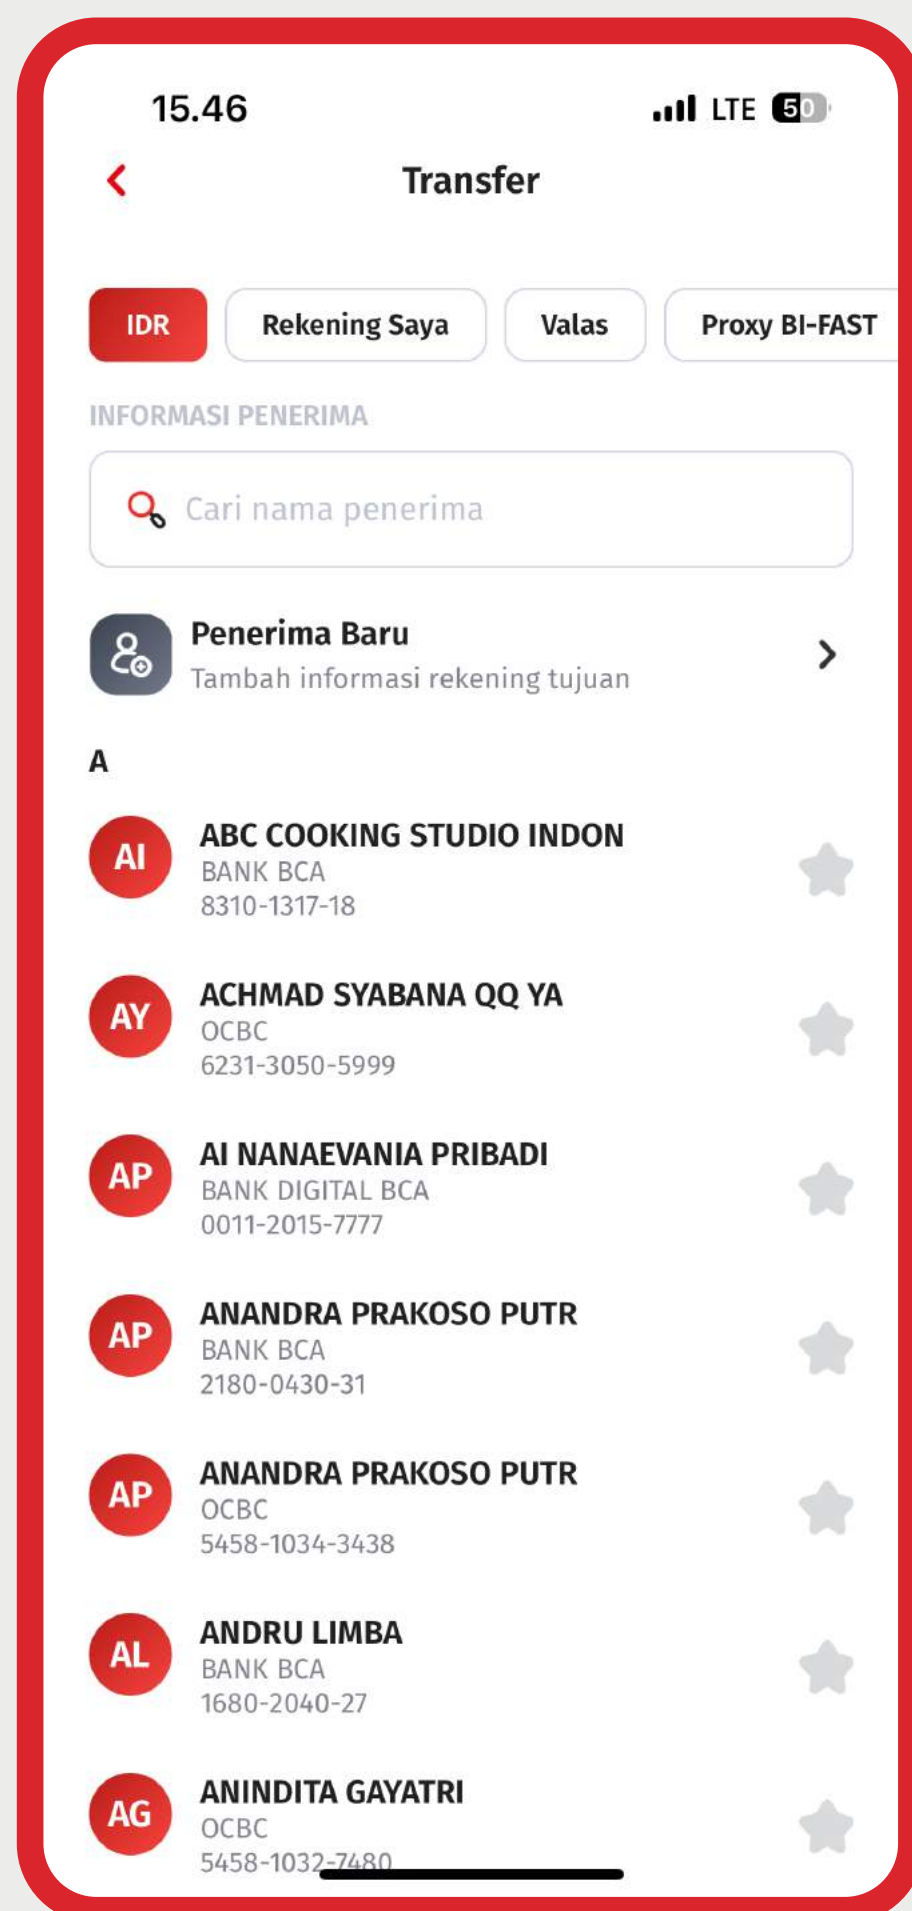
15.46

LTE 50

Transfer

IDR

Rekening Saya

Valas

Proxy BI-FAST

INFORMASI PENERIMA

Cari nama penerima

Penerima Baru
Tambah informasi rekening tujuan

A

AI
ABC COOKING STUDIO INDON
BANK BCA
8310-1317-18

AY
ACHMAD SYABANA QQ YA
OCBC
6231-3050-5999

AP
AI NANAEVANIA PRIBADI
BANK DIGITAL BCA
0011-2015-7777

AP
ANANDRA PRAKOSO PUTR
BANK BCA
2180-0430-31

AP
ANANDRA PRAKOSO PUTR
OCBC
5458-1034-3438

AL
ANDRU LIMBA
BANK BCA
1680-2040-27

AG
ANINDITA GAYATRI
OCBC
5458-1032-7480